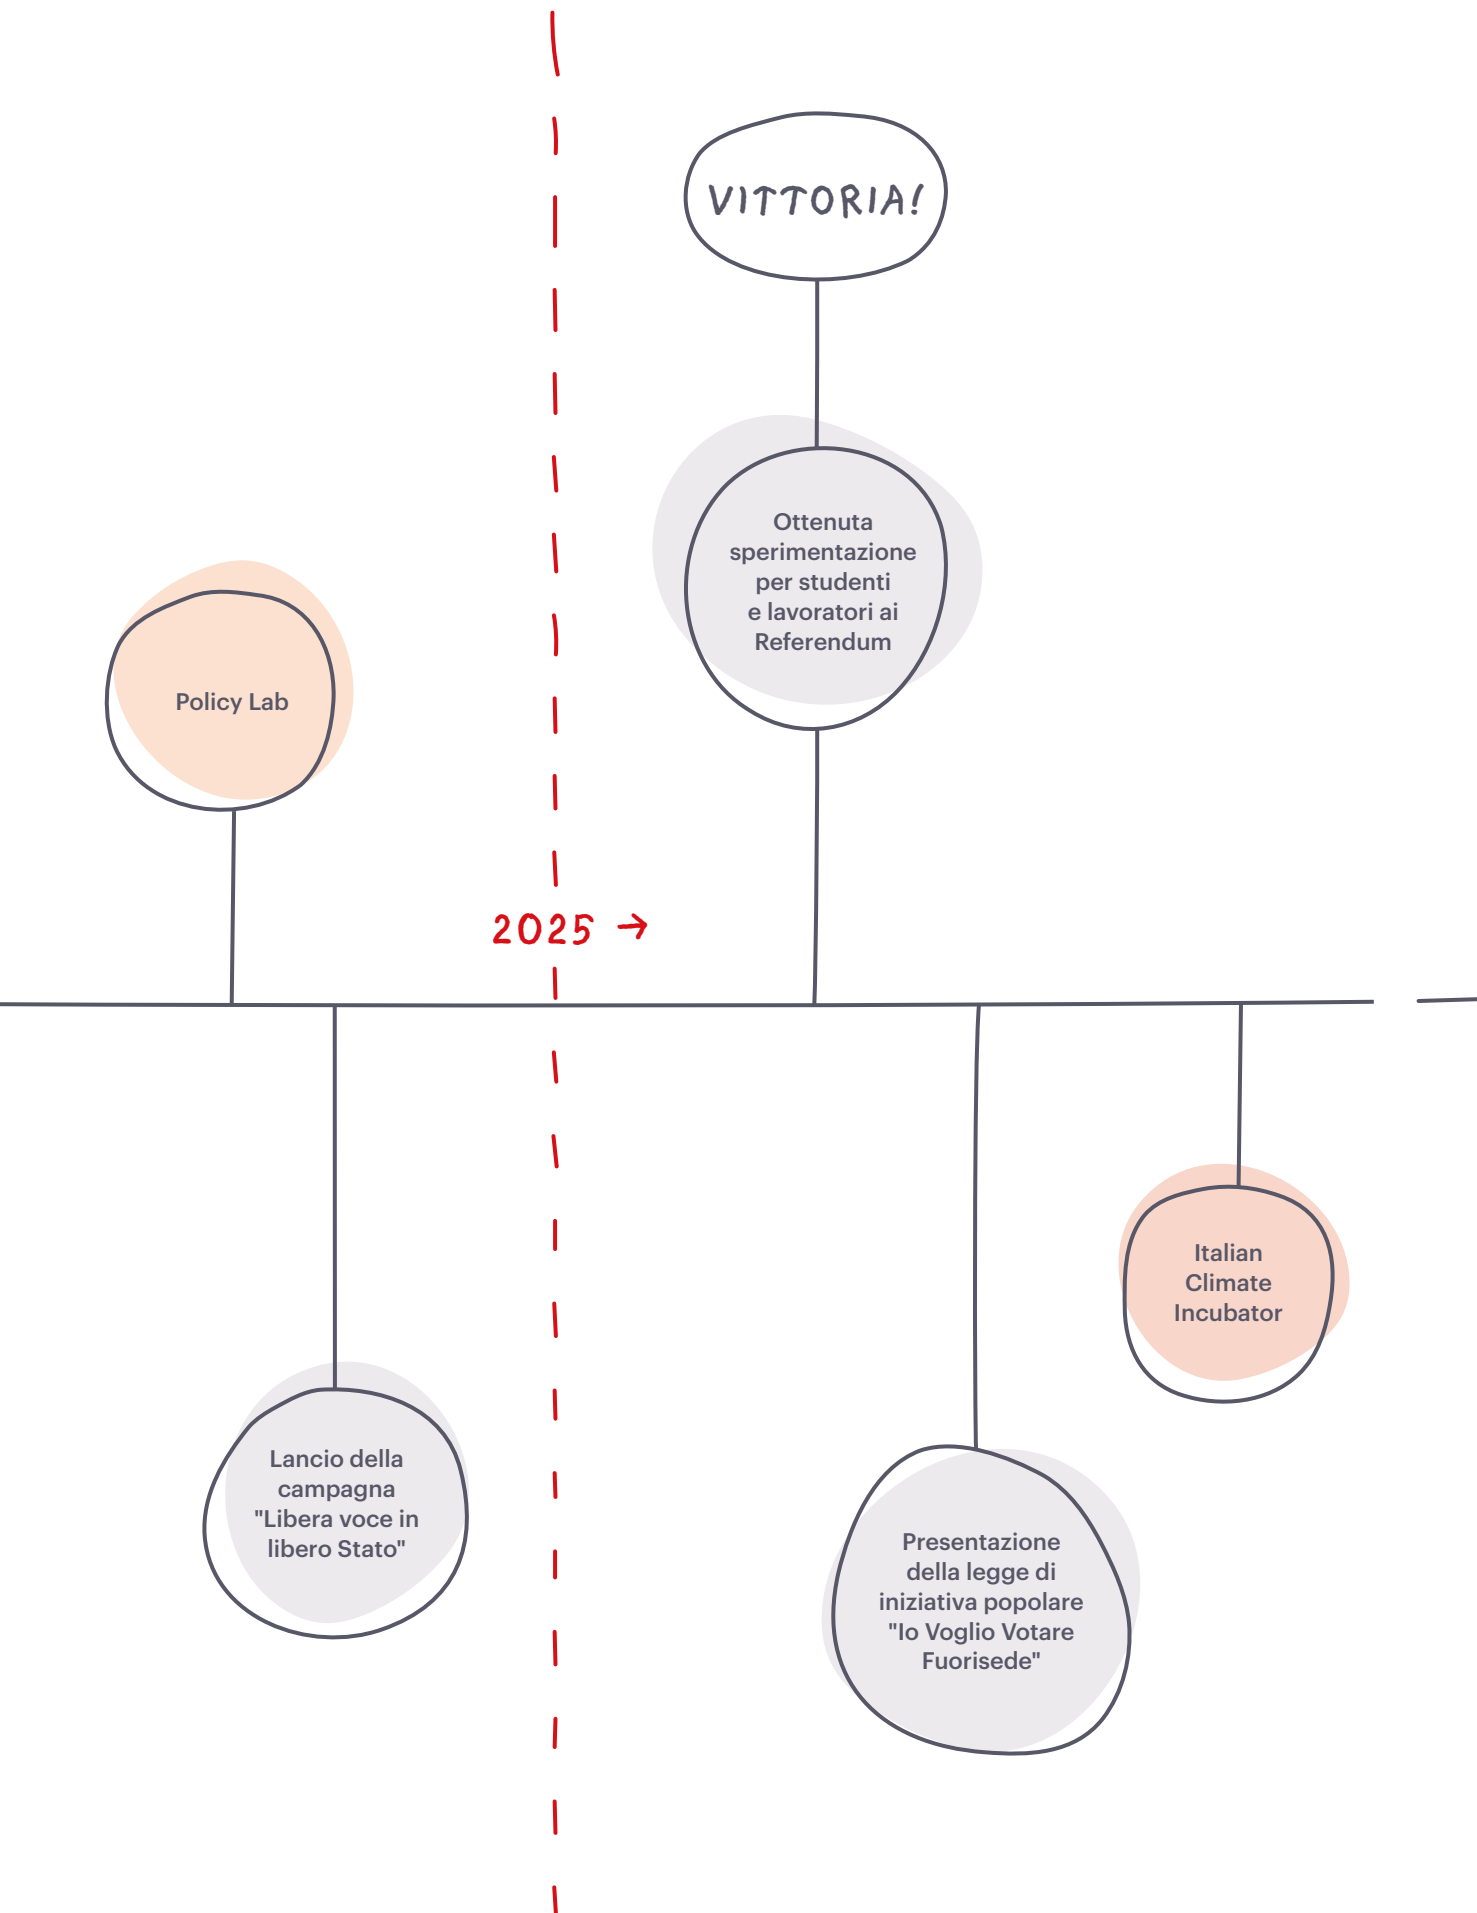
VITTORIA!

Ottenuta sperimentazione per studenti e lavoratori ai Referendum

Policy Lab

2025 →

Lancio della campagna "Libera voce in libero Stato"

Presentazione della legge di iniziativa popolare "Io Voglio Votare Fuorisede"

Italian Climate Incubator